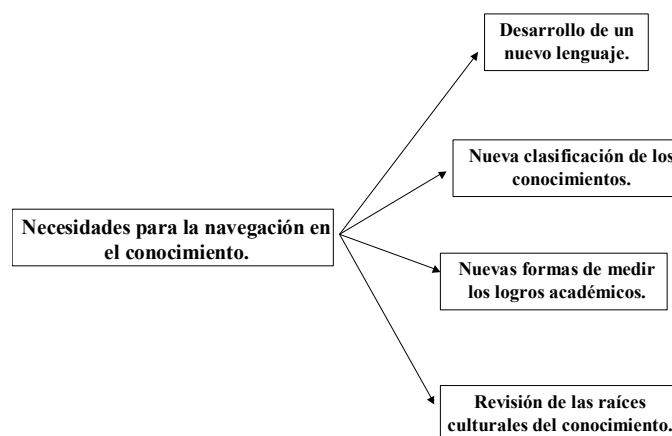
Necesidades para la navegación en el conocimiento.

Desarrollo de un nuevo lenguaje.

Nueva clasificación de los conocimientos.

Nuevas formas de medir los logros académicos.

Revisión de las raíces culturales del conocimiento.